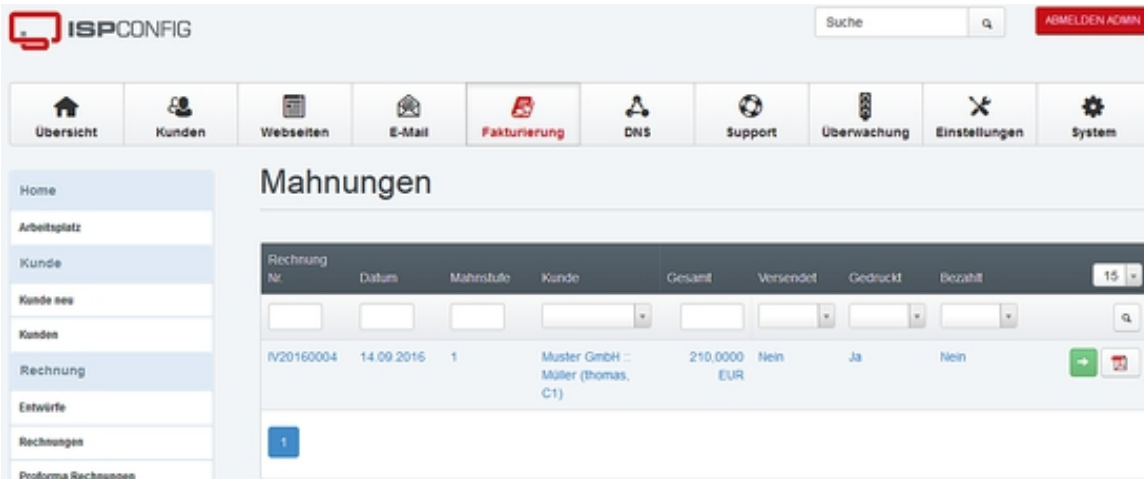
ISPCONFIG

Suche

ABMELDEN ADMIN

Übersicht
Kunden
Webseiten
E-Mail
Fakturierung
DNS
Support
Überwachung
Einstellungen
System

Home
Arbeitsplatz
Kunde
Kunde neu
Kunden
Rechnung
Entwürfe
Rechnungen
Proforma Rechnungen

Mahnungen

| Rechnung Nr. | Datum | Mahnstufe | Kunde | Gesamt | Versendet | Gedruckt | Bezahlt | 15 |
|---|---|---|---|---|---|---|---|---|
| IV20160004 | 14.09.2016 | 1 | Muster GmbH :: Müller (thomas, C1) | 210,0000 EUR | Nein | Ja | Nein | |

1